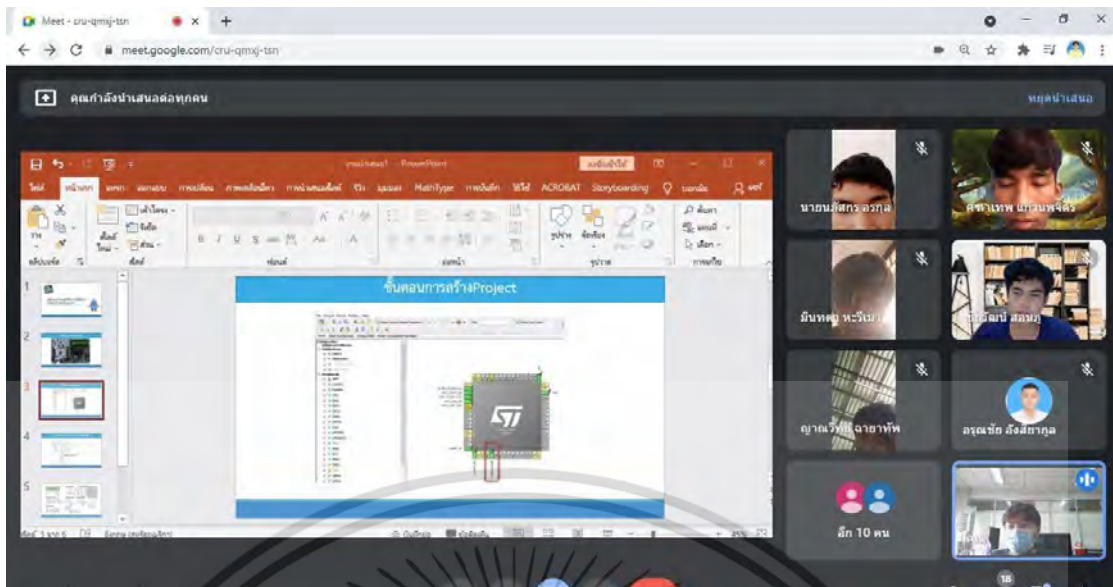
Meet - cru-qmxj-tsn

meet.google.com/cru-qmxj-tsn

คุณกำลังนำเสนอต่อทุกคน

หยุดนำเสนอ

PowerPoint

ไฟล์ หน้าแรก แทรก ออกแบบ การเปลี่ยน ภาพเคลื่อนไหว การนำเสนองานสไลด์ รีวิว มุมมอง MathType ACROBAT Storyboarding บอกฉัน

ขั้นตอนการสร้างProject

1
2
3
4
5

นายนภัสกร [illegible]

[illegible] แก้วนพรัตน์

มินทดา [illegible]

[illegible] สอนภู

ญาณวิทย์ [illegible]

อรุณชัย อังสุภากุล

อีก 10 คน

18